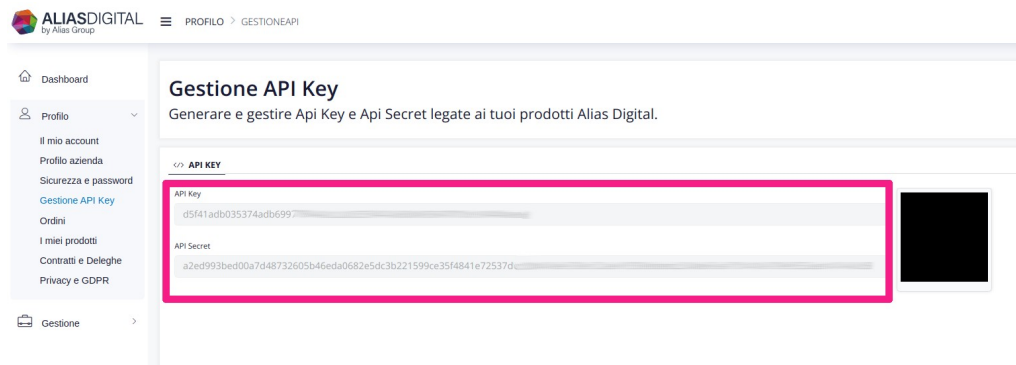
ALIASDIGITAL by Alias Group

PROFILO > GESTIONEAPI

Dashboard

Profilo

Il mio account
Profilo azienda
Sicurezza e password
Gestione API Key
Ordini
I miei prodotti
Contratti e Deleghe
Privacy e GDPR

Gestione

Gestione API Key

Generare e gestire Api Key e Api Secret legate ai tuoi prodotti Alias Digital.

</> API KEY

API Key

d5f41adb035374adb697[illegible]

API Secret

a2ed993bed00a7d48732605b46eda0682e5dc3b221599ce35f4841e72537d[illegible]